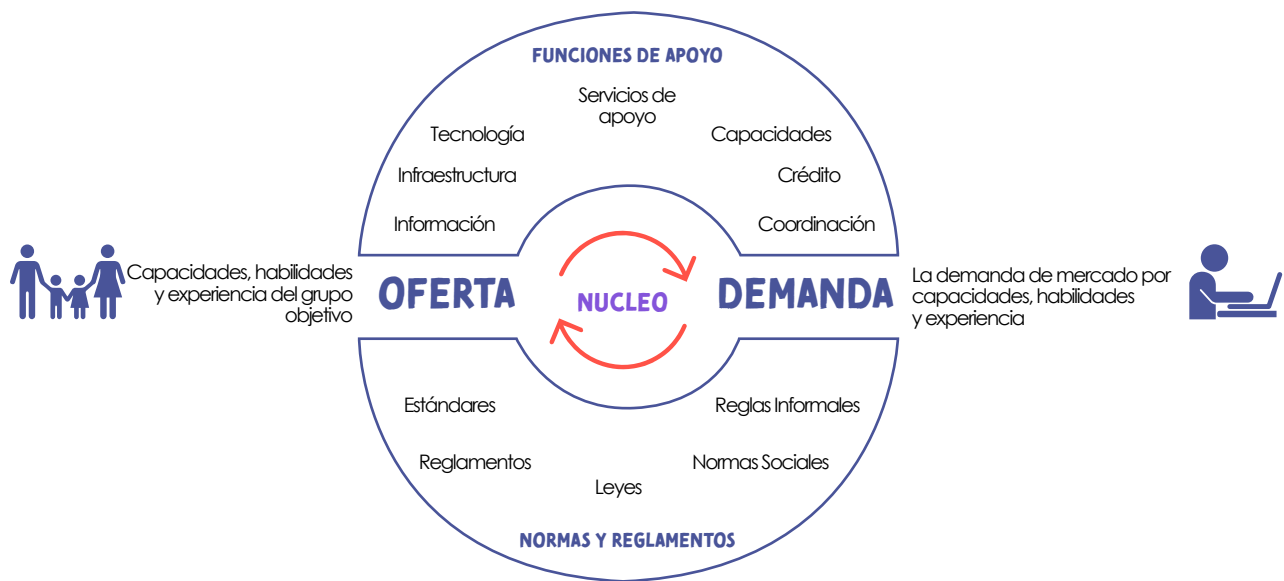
FUNCIONES DE APOYO

Servicios de apoyo

Tecnología

Capacidades

Infraestructura

Crédito

Información

Coordinación

Capacidades, habilidades y experiencia del grupo objetivo

OFERTA

NUCLEO

DEMANDA

La demanda de mercado por capacidades, habilidades y experiencia

Estándares

Reglas Informales

Reglamentos

Normas Sociales

Leyes

NORMAS Y REGLAMENTOS